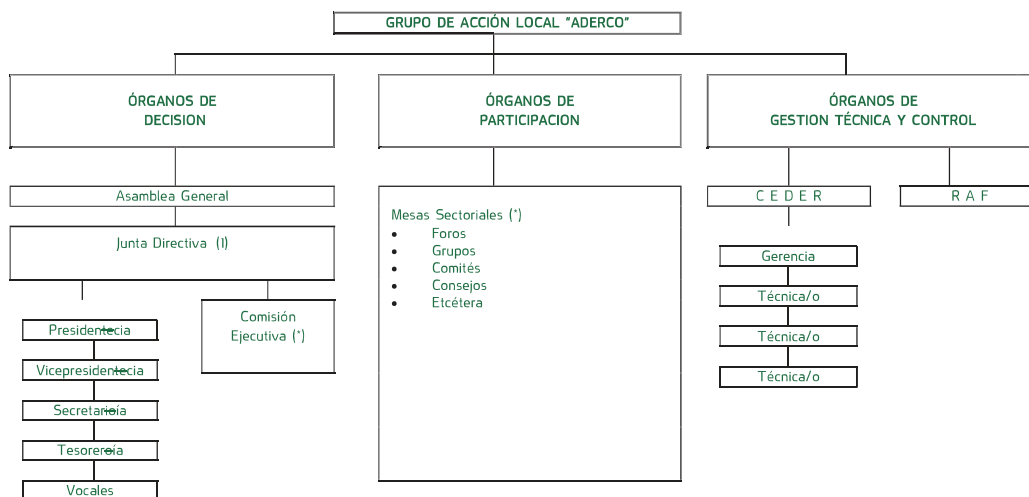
GRUPO DE ACCIÓN LOCAL "ADERCO"

ÓRGANOS DE DECISION

ÓRGANOS DE PARTICIPACION

ÓRGANOS DE GESTION TÉCNICA Y CONTROL

Asamblea General

Junta Directiva (I)

Presidencia

Vicepresidencia

Secretaría

Tesorería

Vocales

Comisión Ejecutiva (*)

Mesas Sectoriales (*)
- Foros
- Grupos
- Comités
- Consejos
- Etcétera

C E D E R

R A F

Gerencia

Técnica/o

Técnica/o

Técnica/o